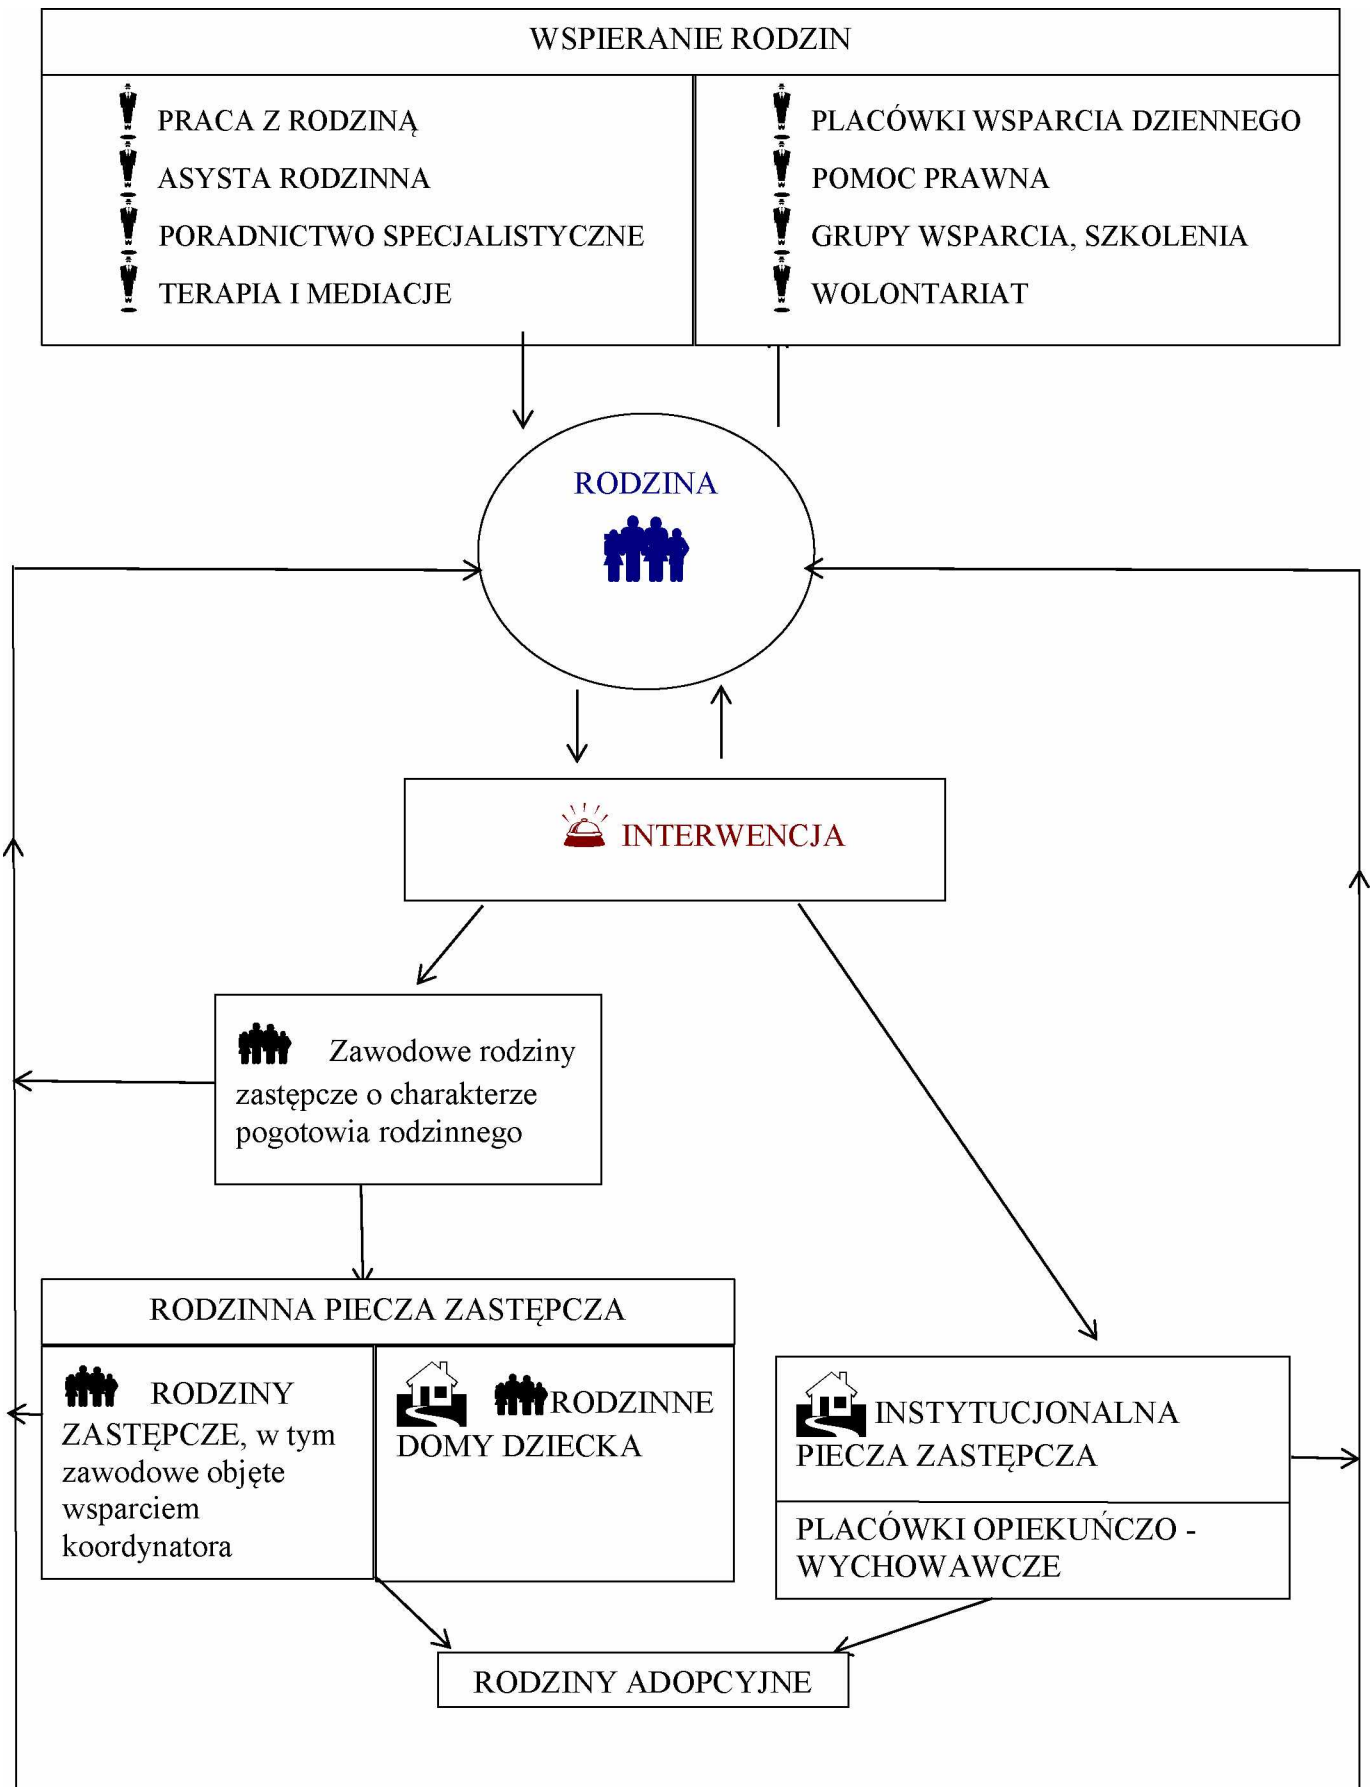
WSPIERANIE RODZIN

PRACA Z RODZINĄ
ASYSTA RODZINNA
PORADNICTWO SPECJALISTYCZNE
TERAPIA I MEDIACJE

PLACÓWKI WSPARCIA DZIENNEGO
POMOC PRAWNA
GRUPY WSPARCIA, SZKOLENIA
WOLONTARIAT

RODZINA

INTERWENCJA

Zawodowe rodziny zastępcze o charakterze pogotowia rodzinnego

RODZINNA PIECZA ZASTĘPCZA

RODZINY ZASTĘPCZE, w tym zawodowe objęte wsparciem koordynatora

RODZINNE DOMY DZIECKA

INSTYTUCJONALNA PIECZA ZASTĘPCZA

PLACÓWKI OPIEKUŃCZO - WYCHOWAWCZE

RODZINY ADOPCYJNE